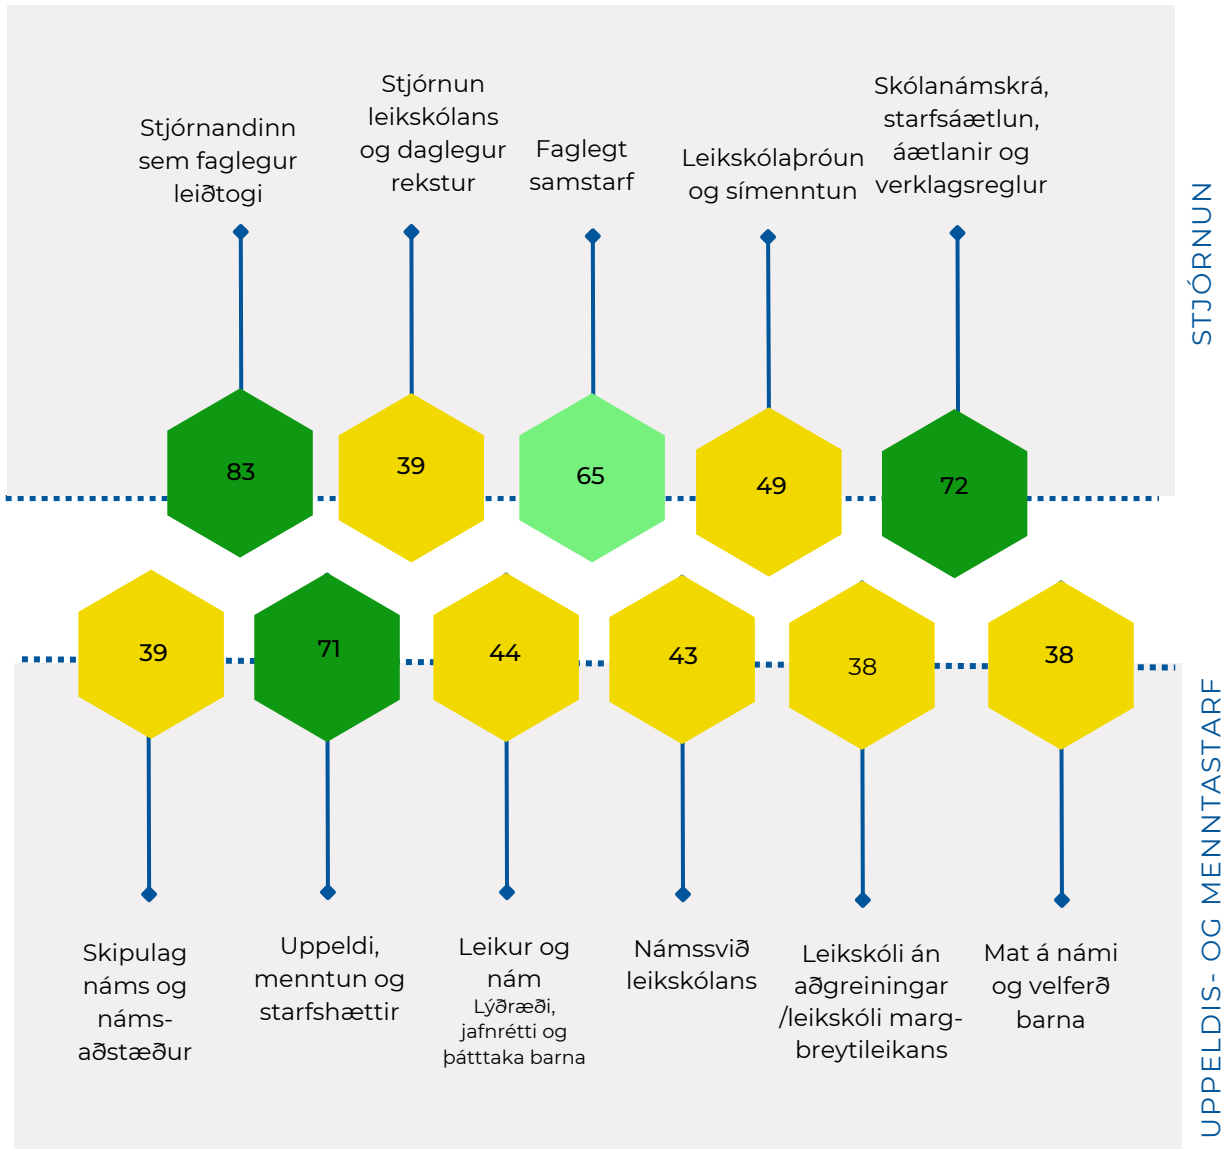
Stjórnandinn sem faglegur leiðtogi

Stjórnun leikskólans og daglegur rekstur

Faglegt samstarf

Leikskólaþróun og símenntun

Skólanámskrá, starfsáætlun, áætlanir og verklagsreglur

STJÓRNUN

83

39

65

49

72

39

71

44

43

38

38

UPPELDIS- OG MENNTASTARF

Skipulag náms og náms-aðstæður

Uppeldi, menntun og starfshættir

Leikur og nám
Lýðræði, jafnrétti og þátttaka barna

Námssvið leikskólans

Leikskóli án aðgreiningar /leikskóli marg-breytileikans

Mat á námi og velferð barna